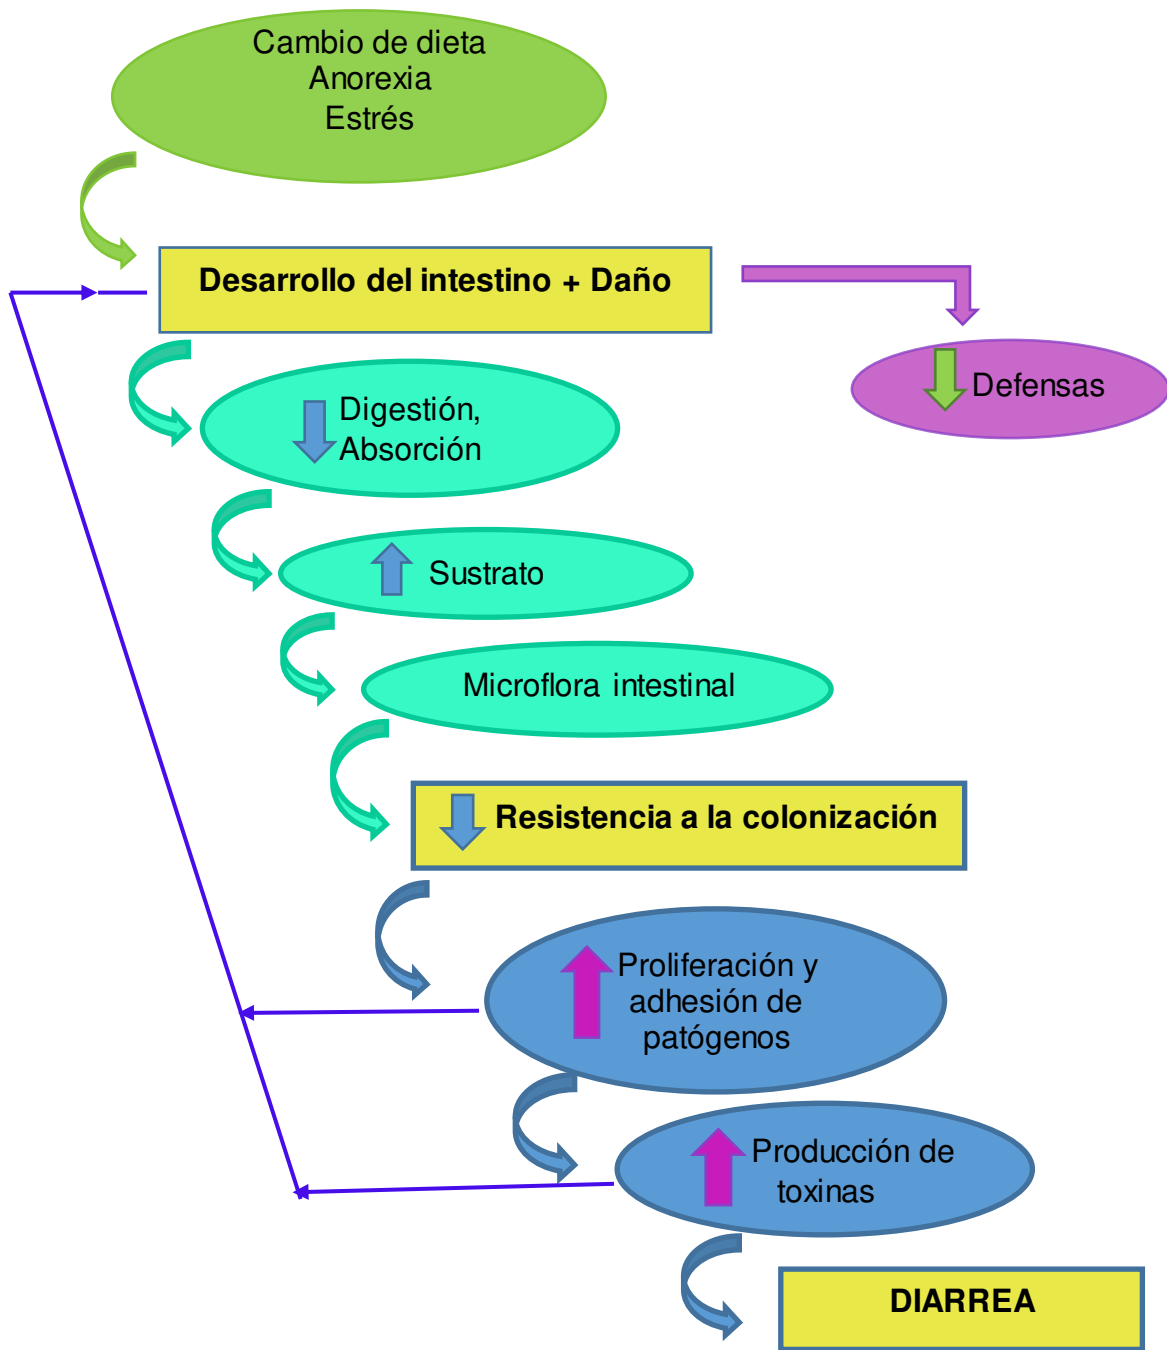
Cambio de dieta
Anorexia
Estrés

Desarrollo del intestino + Daño

Defensas

Digestión,
Absorción

Sustrato

Microflora intestinal

Resistencia a la colonización

Proliferación y adhesión de patógenos

Producción de toxinas

DIARREA